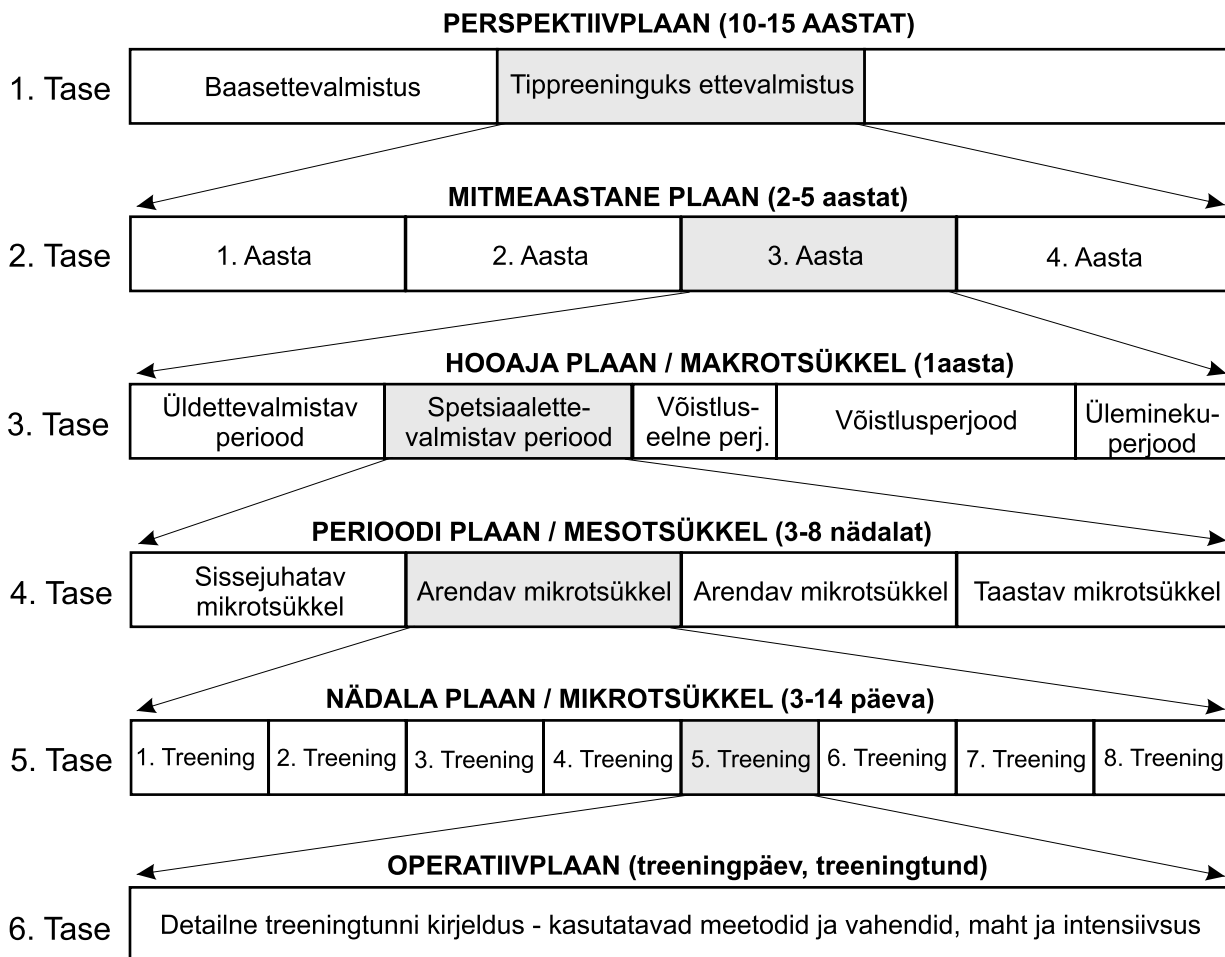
PERSPEKTIIVPLAAN (10-15 AASTAT)

1. Tase

| Baasettevalmistus | Tippreeninguks ettevalmistus | |
|---|---|---|

MITMEAASTANE PLAAN (2-5 aastat)

2. Tase

| 1. Aasta | 2. Aasta | 3. Aasta | 4. Aasta |
|---|---|---|---|

HOOAJA PLAAN / MAKROTSÜKKEL (1aasta)

3. Tase

| Üldettevalmistav periood | Spetsiaalettevalmistav periood | Võistluseelne perj. | Võistlusperjood | Üleminekuperjood |
|---|---|---|---|---|

PERIOODI PLAAN / MESOTSÜKKEL (3-8 nädalat)

4. Tase

| Sissejuhatav mikrotsükkel | Arendav mikrotsükkel | Arendav mikrotsükkel | Taastav mikrotsükkel |
|---|---|---|---|

NÄDALA PLAAN / MIKROTSÜKKEL (3-14 päeva)

5. Tase

| 1. Treening | 2. Treening | 3. Treening | 4. Treening | 5. Treening | 6. Treening | 7. Treening | 8. Treening |
|---|---|---|---|---|---|---|---|

OPERATIIVPLAAN (treeningpäev, treeningtund)

6. Tase

Detailne treeningtunni kirjeldus - kasutatavad meetodid ja vahendid, maht ja intensiivsus